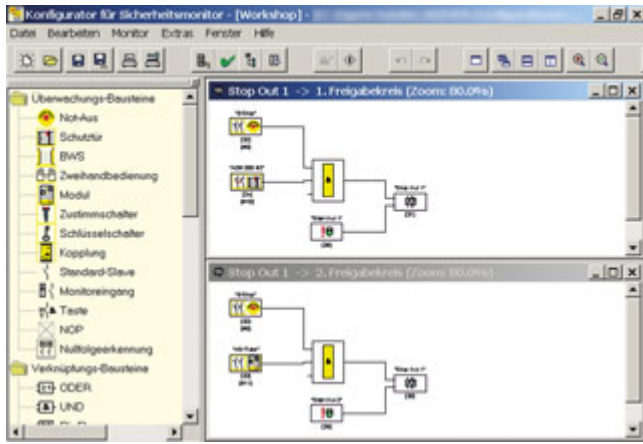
Konfigurator für Sicherheitsmonitor - [Workshop]

Datei Bearbeiten Monitor Extras Fenster Hilfe

Überwachungs-Bausteine
Not-Aus
Schutztür
BWS
Zweihandbedienung
Modul
Zustimmschalter
Schlüsselschalter
Kopplung
Standard-Slave
Monitoreingang
Taste
NOP
Nullfolgeerkennung
Verknüpfungs-Bausteine
ODER
UND

Stop Out 1 -> 1. Freigabekreis (Zoom: 80.0%)

Stop Out 1 -> 2. Freigabekreis (Zoom: 80.0%)